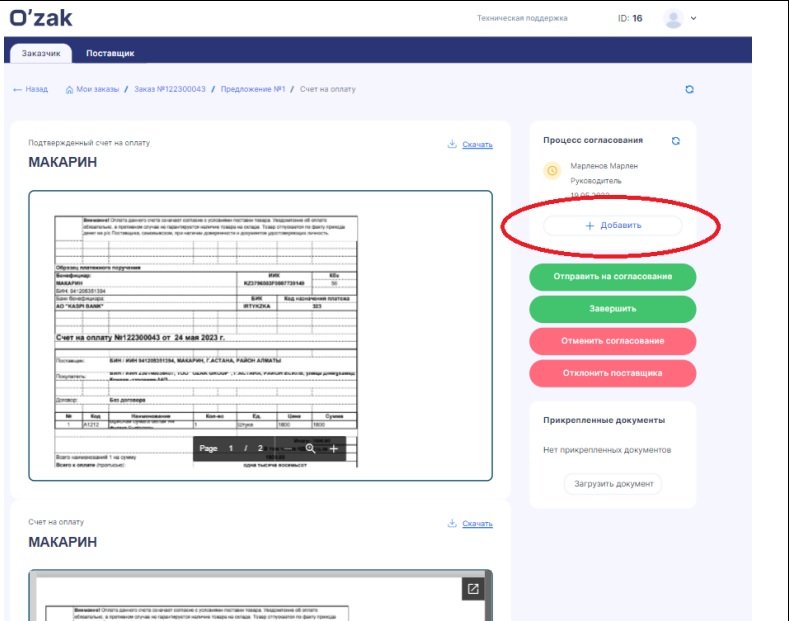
O'zak

Техническая поддержка ID: 16

Заказчик Поставщик

← Назад Мои заказы / Заказ №122300043 / Предложение №1 / Счет на оплату

Подтвержденный счет на оплату

Скачать

МАКАРИН

Внимание! Оплата данного счета означает согласие с условиями поставки товара. Уведомление об оплате обязательно, в противном случае не гарантируется наличие товара на складе. Товар отпускается по факту прихода денег на р/с Поставщика, самовывозом, при наличии доверенности и документов удостоверяющих личность.

Образец платежного поручения

| Бенефициар: | ИИК | Кбе |
|---|---|---|
| МАКАРИН | KZ379650SF0007739140 | 30 |
| БИН: 941208351394 | | |
| Банк бенефициара: | БИК | Код назначения платежа |
| АО "KASPI BANK" | IRTYKZKA | 323 |

Счет на оплату №122300043 от 24 мая 2023 г.

Поставщик: БИН / ИИН 941208351394, МАКАРИН, Г.АСТАНА, РАЙОН АЛМАТЫ

Покупатель: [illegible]

Договор: Без договора

| № | Код | Наименование | Кол-во | Ед. | Цена | Сумма |
|---|---|---|---|---|---|---|
| 1 | A1212 | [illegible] | 1 | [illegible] | 1800 | 1800 |

Page 1 / 2

Всего наименований 1 на сумму

Всего к оплате (прописью) одна тысяча восемьсот

Процесс согласования

Марленов Марлен

Руководитель

19.05.2023

+ Добавить

Отправить на согласование

Завершить

Отменить согласование

Отклонить поставщика

Прикрепленные документы

Нет прикрепленных документов

Загрузить документ

Счет на оплату

Скачать

МАКАРИН

Внимание! Оплата данного счета означает согласие с условиями поставки товара. Уведомление об оплате обязательно, в противном случае не гарантируется наличие товара на складе. Товар отпускается по факту прихода